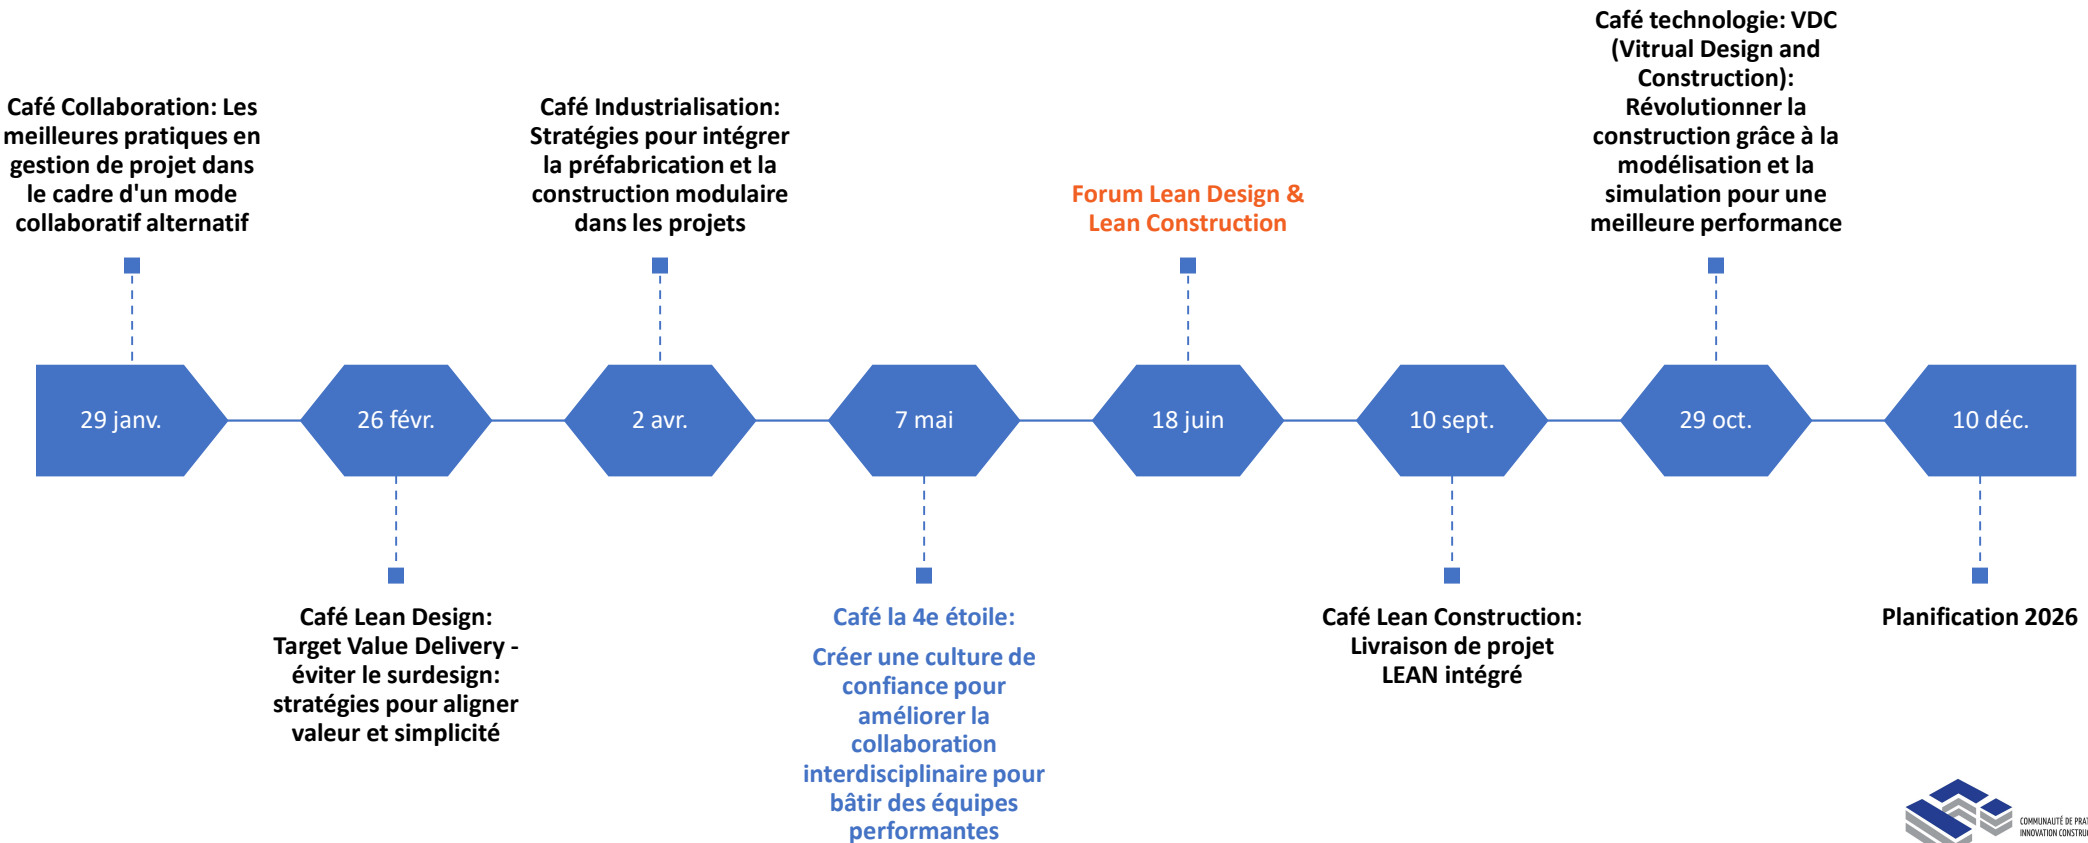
Café Collaboration: Les meilleures pratiques en gestion de projet dans le cadre d'un mode collaboratif alternatif

Café Industrialisation: Stratégies pour intégrer la préfabrication et la construction modulaire dans les projets

Forum Lean Design & Lean Construction

Café technologie: VDC (Vitrual Design and Construction): Révolutionner la construction grâce à la modélisation et la simulation pour une meilleure performance

29 janv.

26 févr.

2 avr.

7 mai

18 juin

10 sept.

29 oct.

10 déc.

Café Lean Design: Target Value Delivery - éviter le surdesign: stratégies pour aligner valeur et simplicité

Café la 4e étoile:

Créer une culture de confiance pour améliorer la collaboration interdisciplinaire pour bâtir des équipes performantes

Café Lean Construction: Livraison de projet LEAN intégré

Planification 2026

COMMUNAUTÉ DE PRAT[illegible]
INNOVATION CONSTRU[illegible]